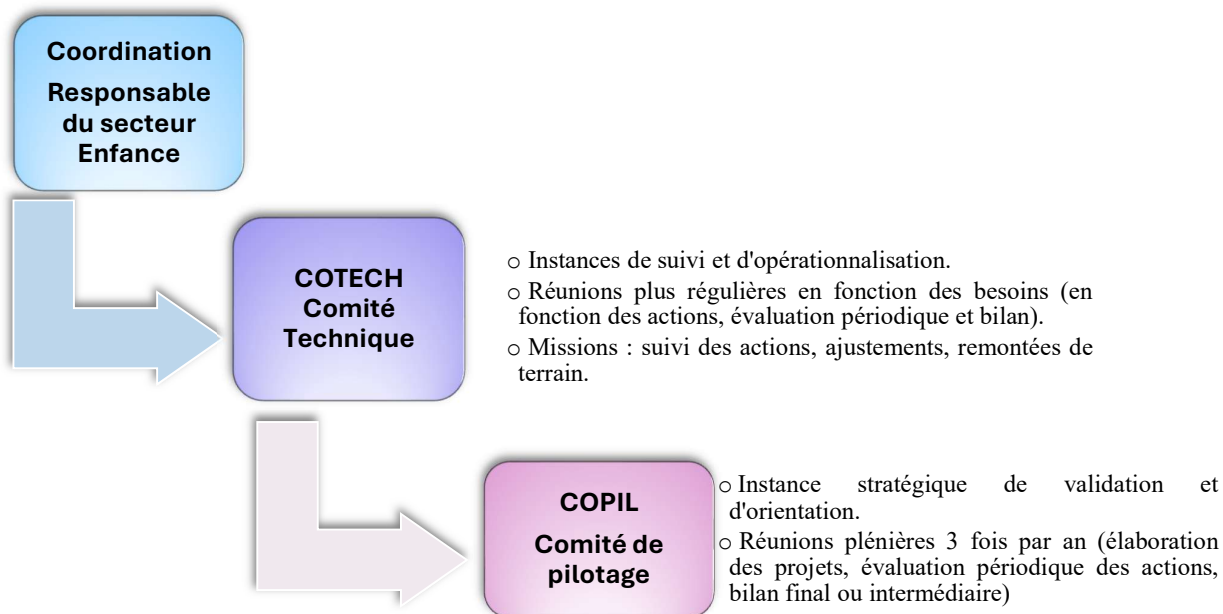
Coordination

Responsable du secteur Enfance

COTECH
Comité
Technique

o Instances de suivi et d'opérationnalisation.
o Réunions plus régulières en fonction des besoins (en fonction des actions, évaluation périodique et bilan).
o Missions : suivi des actions, ajustements, remontées de terrain.

COPIL

Comité de pilotage

o Instance stratégique de validation et d'orientation.
o Réunions plénières 3 fois par an (élaboration des projets, évaluation périodique des actions, bilan final ou intermédiaire)